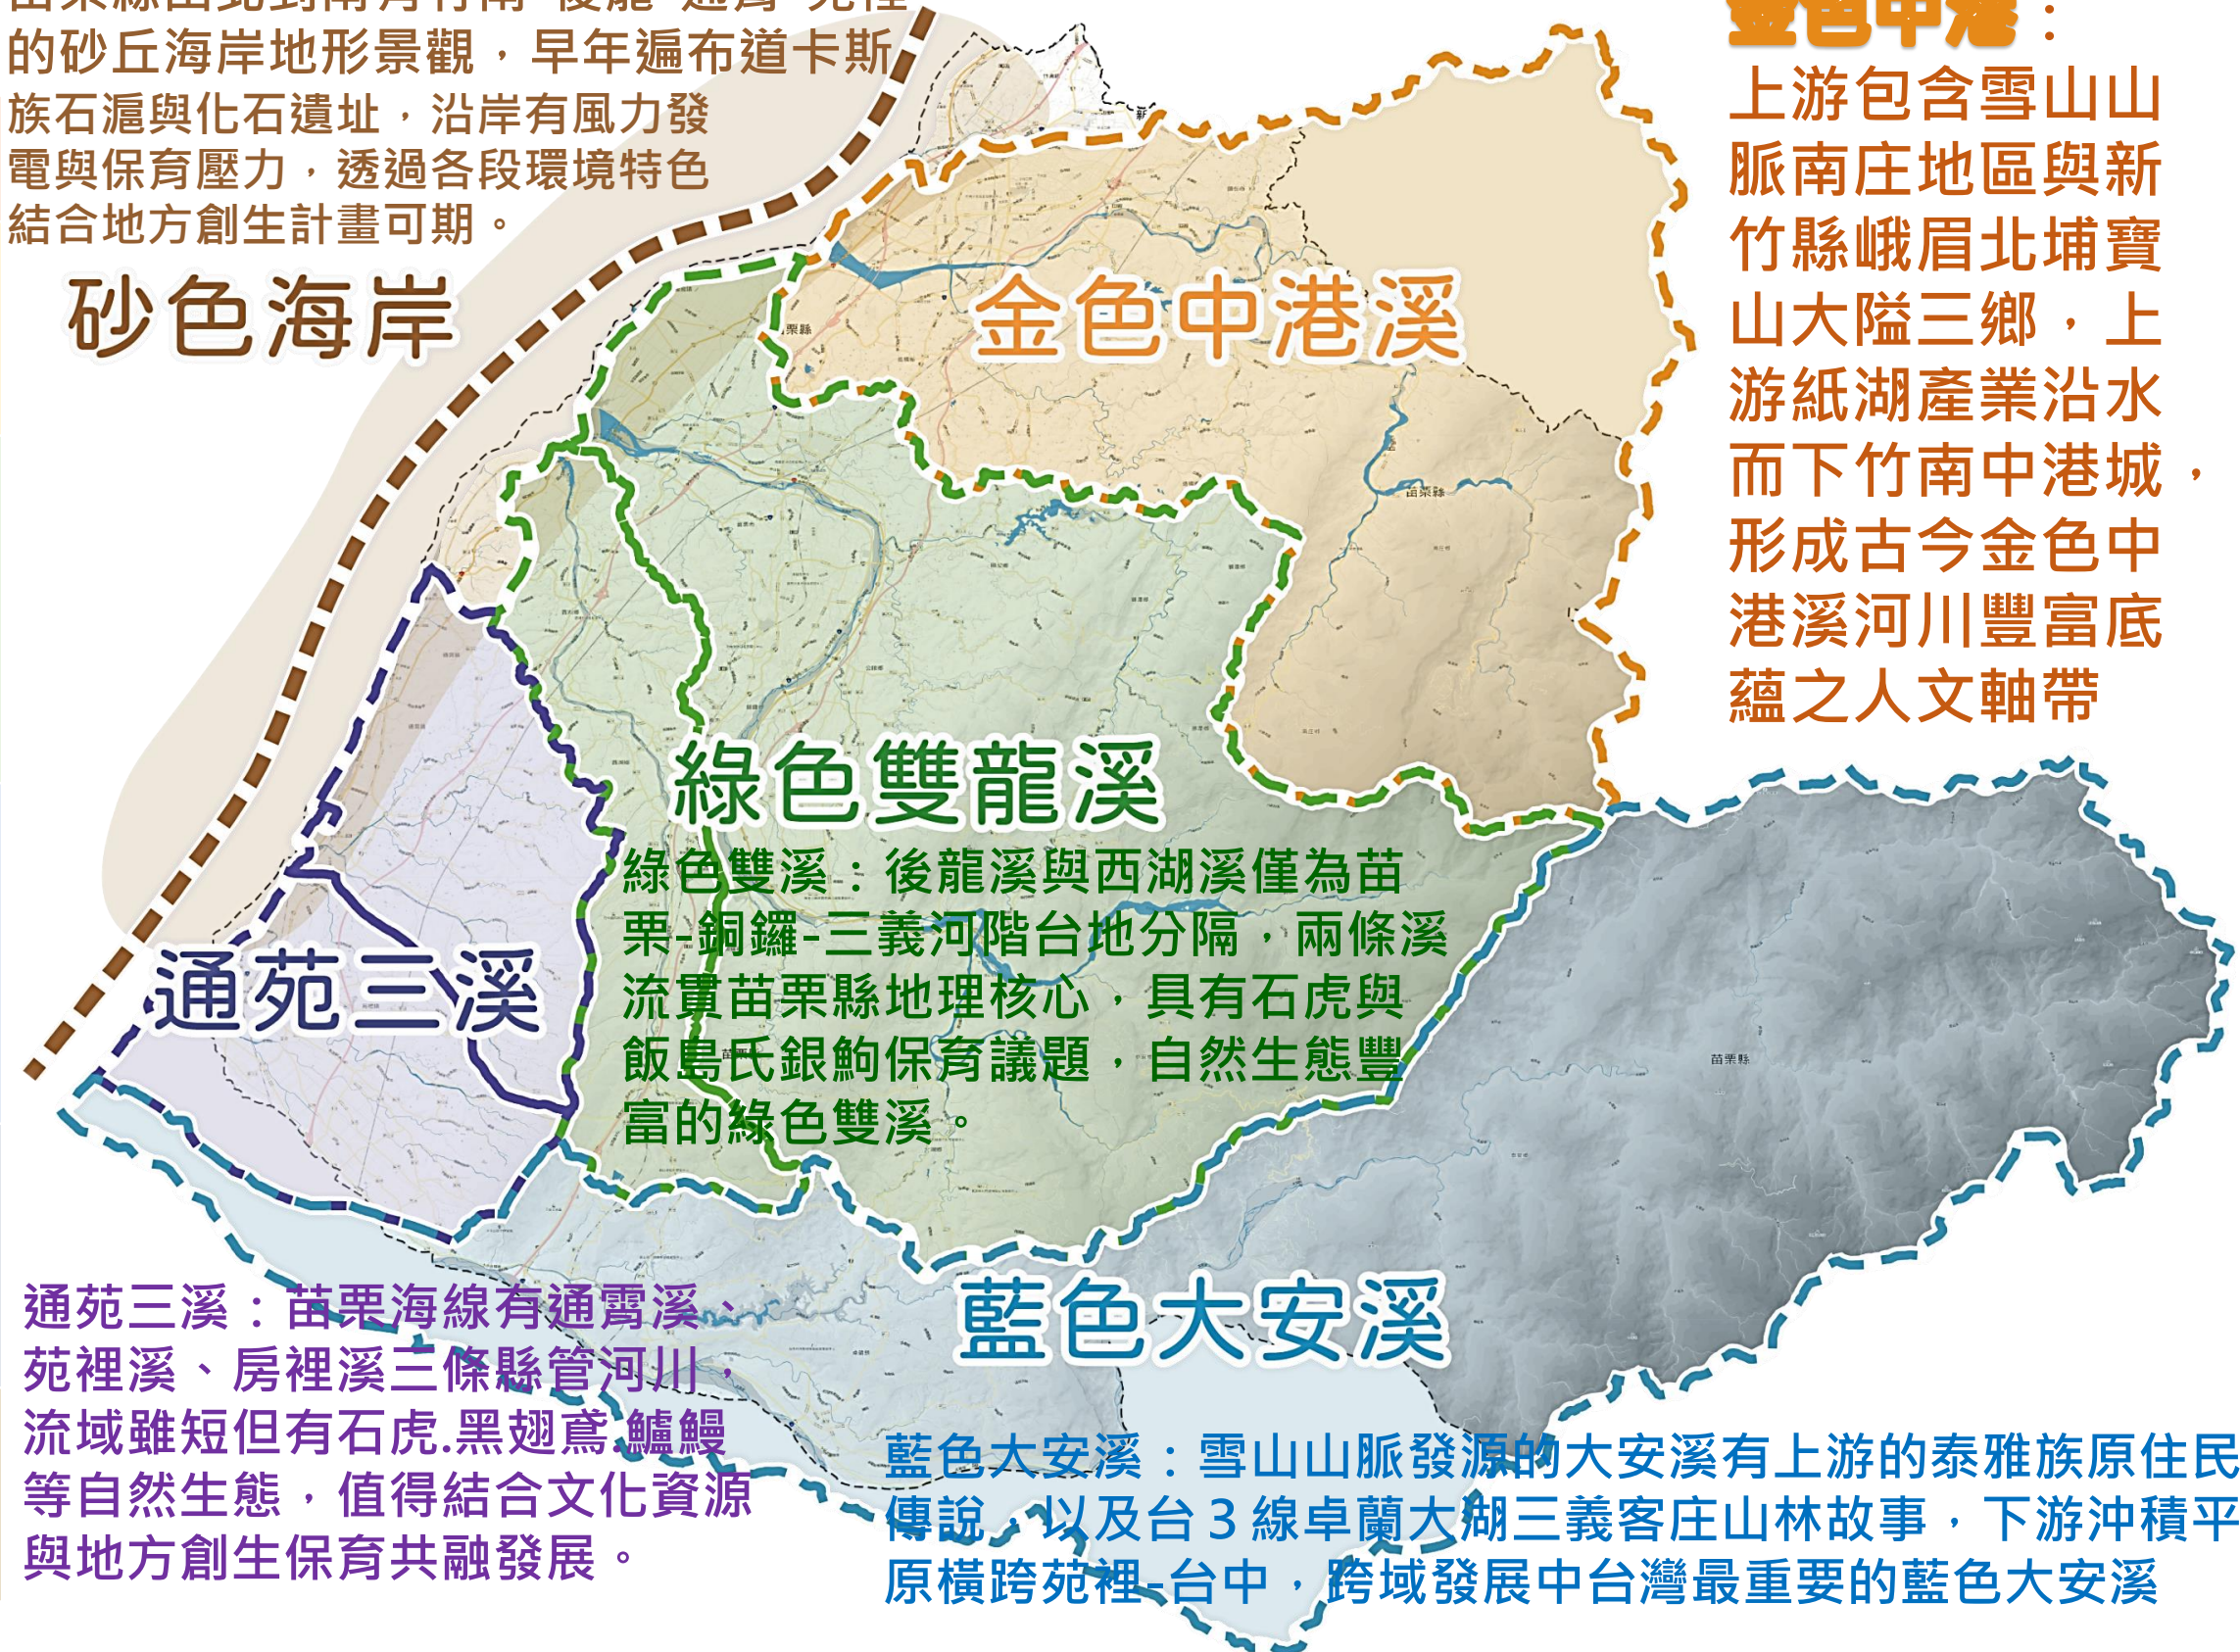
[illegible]
的砂丘海岸地形景觀，早年遍布道卡斯族石滬與化石遺址，沿岸有風力發電與保育壓力，透過各段環境特色結合地方創生計畫可期。

砂色海岸

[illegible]：
上游包含雪山山脈南庄地區與新竹縣峨眉北埔寶山大隘三鄉，上游紙湖產業沿水而下竹南中港城，形成古今金色中港溪河川豐富底蘊之人文軸帶

金色中港溪

綠色雙龍溪

綠色雙溪：後龍溪與西湖溪僅為苗栗-銅鑼-三義河階台地分隔，兩條溪流貫苗栗縣地理核心，具有石虎與飯島氏銀鮈保育議題，自然生態豐富的綠色雙溪。

通苑三溪

通苑三溪：苗栗海線有通霄溪、苑裡溪、房裡溪三條縣管河川，流域雖短但有石虎.黑翅鳶.鱸鰻等自然生態，值得結合文化資源與地方創生保育共融發展。

藍色大安溪

藍色大安溪：雪山山脈發源的大安溪有上游的泰雅族原住民傳說，以及台3線卓蘭大湖三義客庄山林故事，下游沖積平原橫跨苑裡-台中，跨域發展中台灣最重要的藍色大安溪